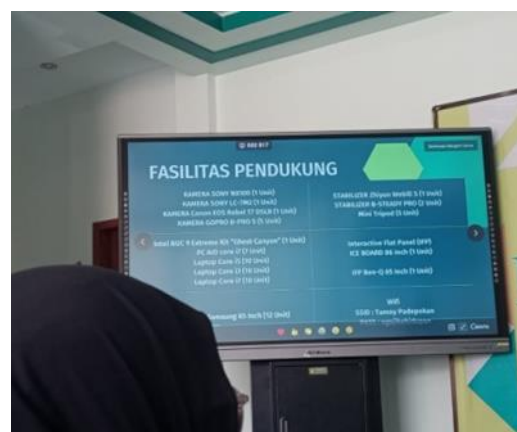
FASILITAS PENDUKUNG

KAMERA SONY NX100 (1 Unit)
KAMERA SONY LC-7M3 (1 Unit)
KAMERA Canon EOS Rebel T7 DSLR (1 Unit)
KAMERA GOPRO 8-PRO 5 (1 Unit)

STABILIZER (Diyon Weibl2 S (1 Unit)
STABILIZER B-STEADY PRO (2 Unit)
Mini Tripod (3 Unit)

Intel NUC 9 Extreme Kit "Ghost Canyon" (1 Unit)
PC AIO core i7 (2 Unit)
Laptop Core i7 (10 Unit)
Laptop Core i5 (10 Unit)
Laptop Core i7 (10 Unit)

Interactive Flat Panel (IFP)
ICE BOARD 86 inch (1 Unit)

IFP Ben-Q 85 inch (1 Unit)

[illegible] Samsung 85 inch (12 Unit)

Wifi
SSID : Tanmy Padepokan
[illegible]

Canva